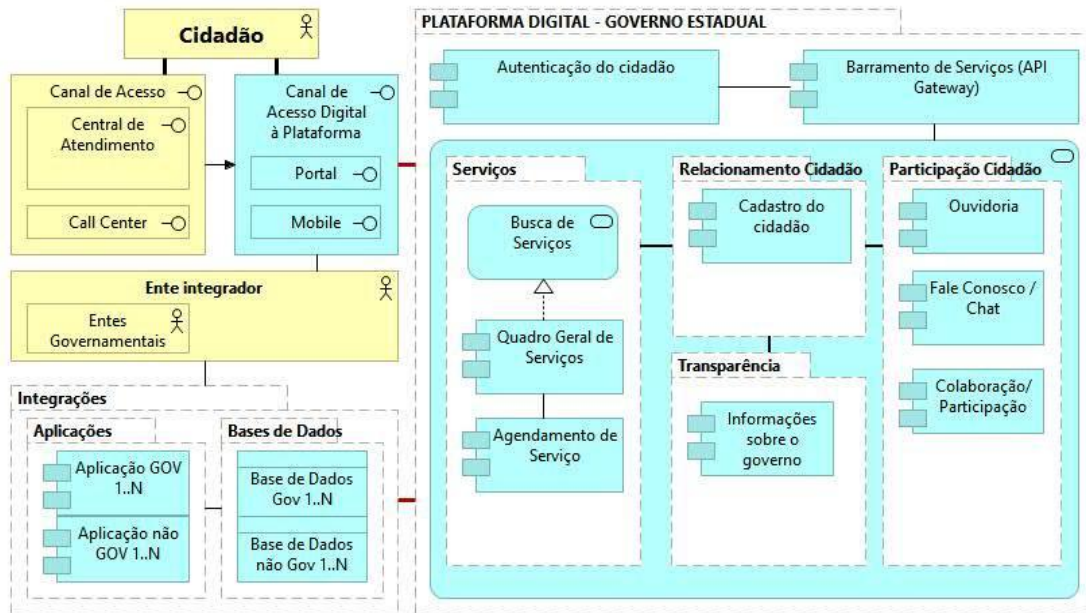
Cidadão

Canal de Acesso

Central de Atendimento

Call Center

Canal de Acesso Digital à Plataforma

Portal

Mobile

Ente integrador

Entes Governamentais

Integrações

Aplicações

Aplicação GOV 1..N

Aplicação não GOV 1..N

Bases de Dados

Base de Dados Gov 1..N

Base de Dados não Gov 1..N

PLATAFORMA DIGITAL - GOVERNO ESTADUAL

Autenticação do cidadão

Barramento de Serviços (API Gateway)

Serviços

Busca de Serviços

Quadro Geral de Serviços

Agendamento de Serviço

Relacionamento Cidadão

Cadastro do cidadão

Transparência

Informações sobre o governo

Participação Cidadão

Ouvidoria

Fale Conosco / Chat

Colaboração/ Participação